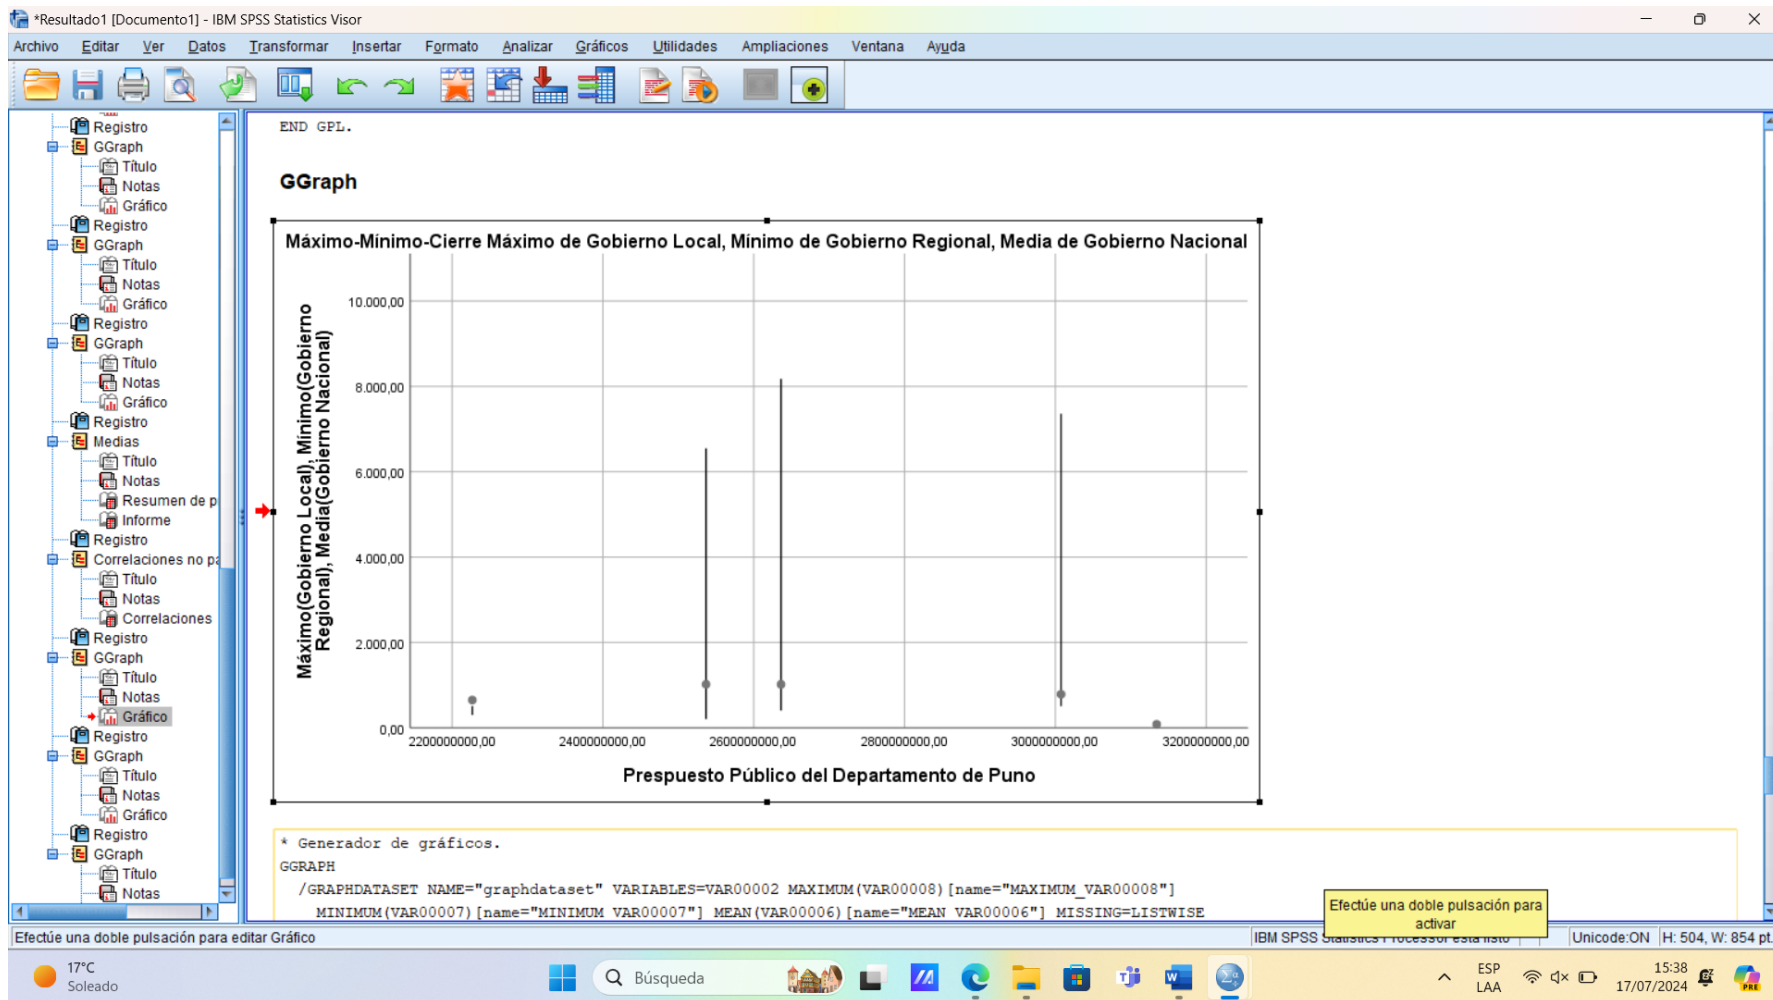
*Resultado1 [Documento1] - IBM SPSS Statistics Visor

Archivo Editar Ver Datos Transformar Insertar Formato Analizar Gráficos Utilidades Ampliaciones Ventana Ayuda

Registro
GGraph
Título
Notas
Gráfico
Registro
GGraph
Título
Notas
Gráfico
Registro
GGraph
Título
Notas
Gráfico
Registro
Medias
Título
Notas
Resumen de p
Informe
Registro
Correlaciones no pa
Título
Notas
Correlaciones
Registro
GGraph
Título
Notas
Gráfico
Registro
GGraph
Título
Notas
Gráfico
Registro
GGraph
Título
Notas

END GPL.

GGraph

Máximo-Mínimo-Cierre Máximo de Gobierno Local, Mínimo de Gobierno Regional, Media de Gobierno Nacional

Máximo(Gobierno Local), Mínimo(Gobierno Regional), Media(Gobierno Nacional)

10.000,00
8.000,00
6.000,00
4.000,00
2.000,00
0,00

2200000000,00 2400000000,00 2600000000,00 2800000000,00 3000000000,00 3200000000,00

Prespuesto Público del Departamento de Puno

* Generador de gráficos.
GGRAPH
/GRAPHDATASET NAME="graphdataset" VARIABLES=VAR00002 MAXIMUM(VAR00008)[name="MAXIMUM_VAR00008"]
MINIMUM(VAR00007)[name="MINIMUM_VAR00007"] MEAN(VAR00006)[name="MEAN_VAR00006"] MISSING=LISTWISE

Efectúe una doble pulsación para activar

Efectúe una doble pulsación para editar Gráfico
IBM SPSS Statistics Processor está listo
Unicode:ON H: 504, W: 854 pt.

17°C
Soleado
Búsqueda
ESP
LAA
15:38
17/07/2024